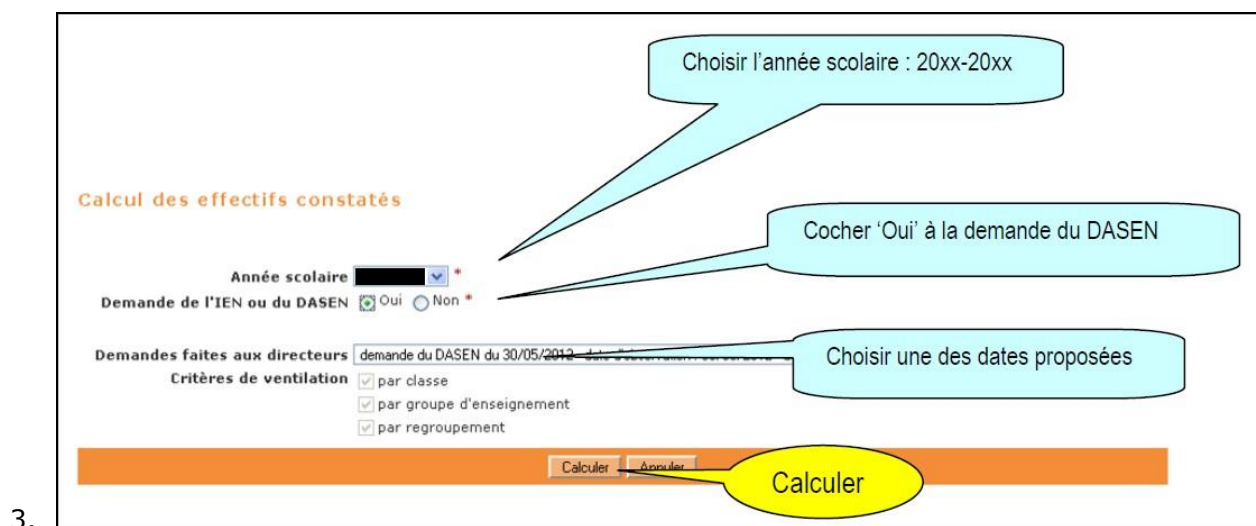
Choisir l'année scolaire : 20xx-20xx

Calcul des effectifs constatés

Cocher 'Oui' à la demande du DASEN

Année scolaire *

Demande de l'IEN ou du DASEN Oui Non *

Demandes faites aux directeurs demande du DASEN du 30/05/2012 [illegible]

Choisir une des dates proposées

Critères de ventilation
par classe
par groupe d'enseignement
par regroupement

Calculer Annuler

Calculer

3.